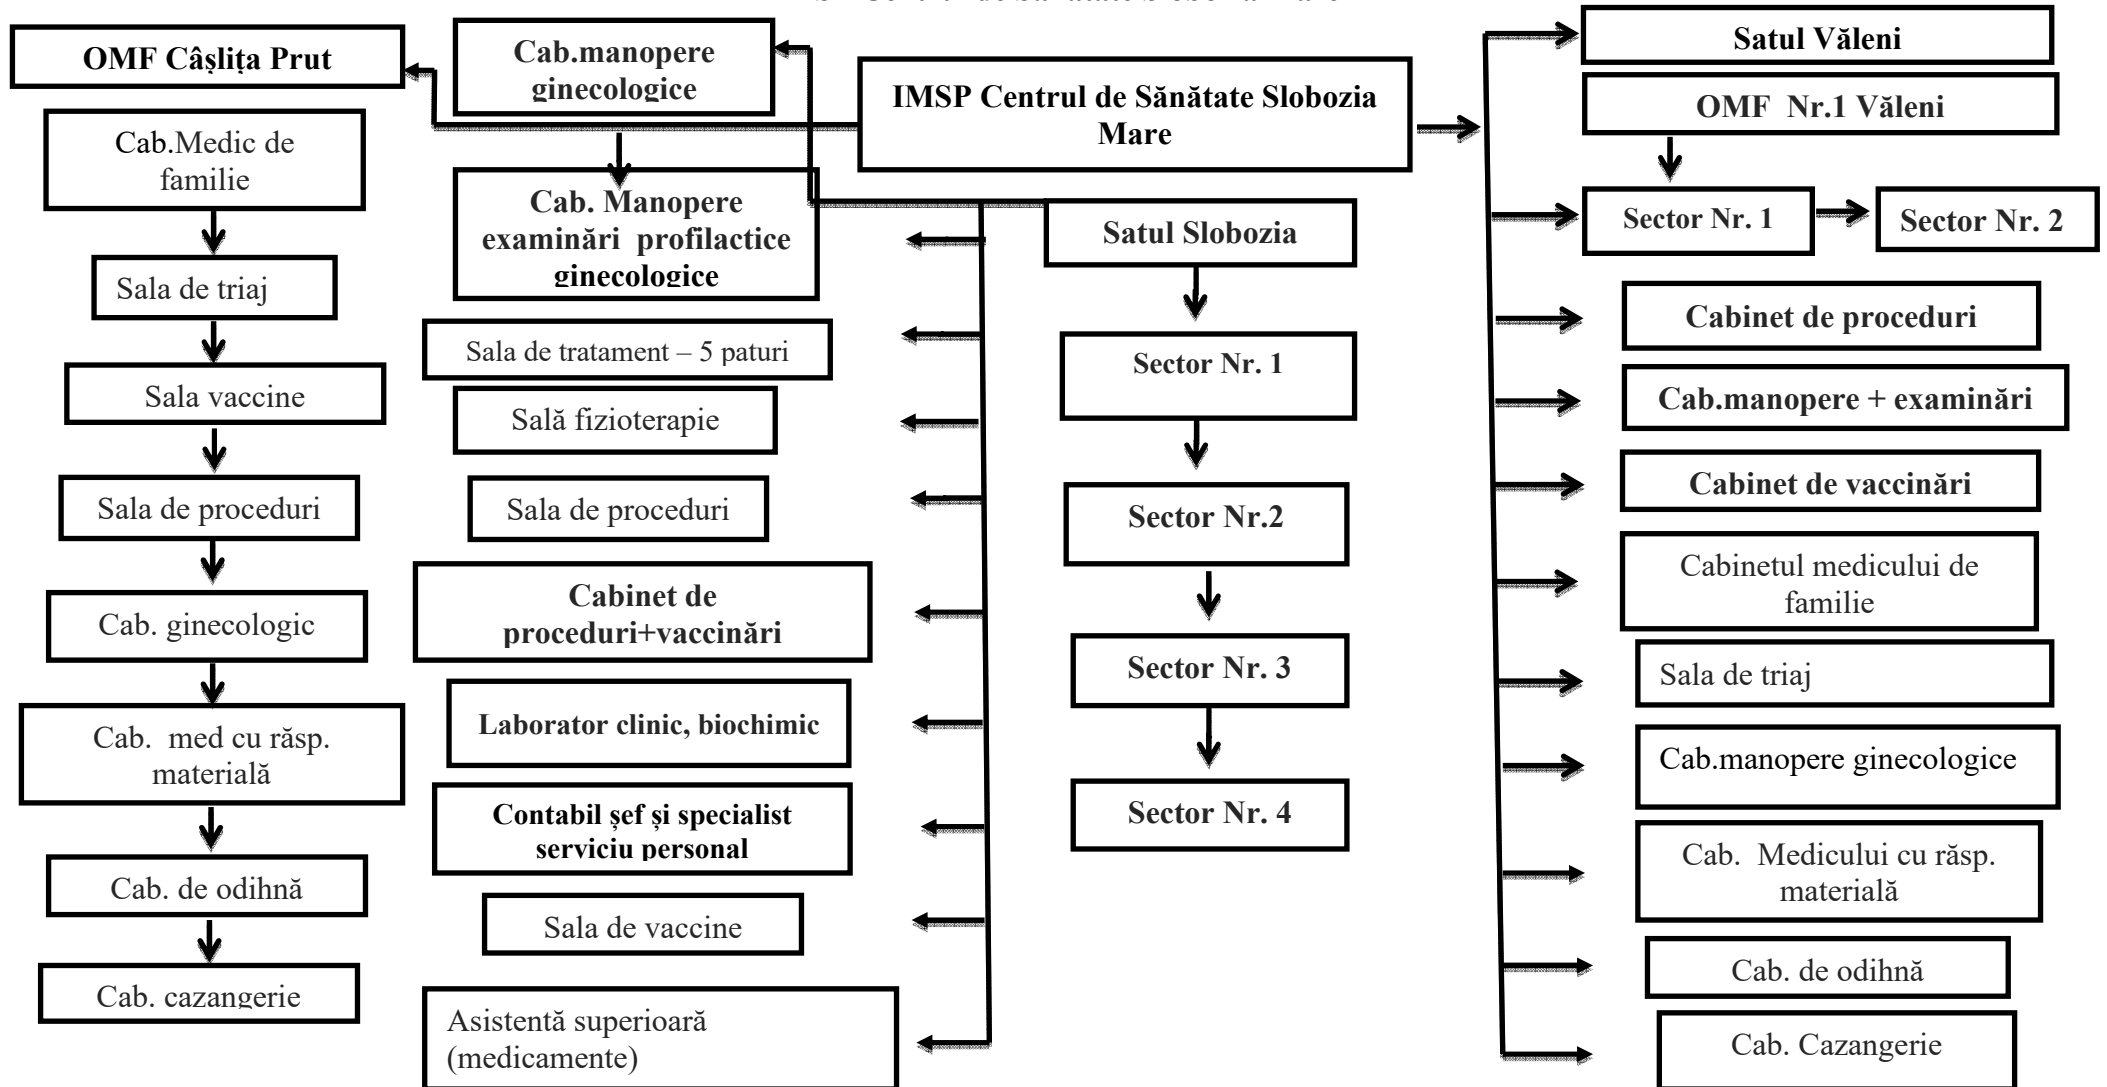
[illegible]

OMF Câşliţa Prut

Cab.Medic de familie

Sala de triaj

Sala vaccine

Sala de proceduri

Cab. ginecologic

Cab. med cu răsp. materială

Cab. de odihnă

Cab. cazangerie

Cab.manopere ginecologice

Cab. Manopere examinări profilactice ginecologice

Sala de tratament – 5 paturi

Sală fizioterapie

Sala de proceduri

Cabinet de proceduri+vaccinări

Laborator clinic, biochimic

Contabil şef şi specialist serviciu personal

Sala de vaccine

Asistentă superioară (medicamente)

IMSP Centrul de Sănătate Slobozia Mare

Satul Slobozia

Sector Nr. 1

Sector Nr.2

Sector Nr. 3

Sector Nr. 4

Satul Văleni

OMF Nr.1 Văleni

Sector Nr. 1

Sector Nr. 2

Cabinet de proceduri

Cab.manopere + examinări

Cabinet de vaccinări

Cabinetul medicului de familie

Sala de triaj

Cab.manopere ginecologice

Cab. Medicului cu răsp. materială

Cab. de odihnă

Cab. Cazangerie